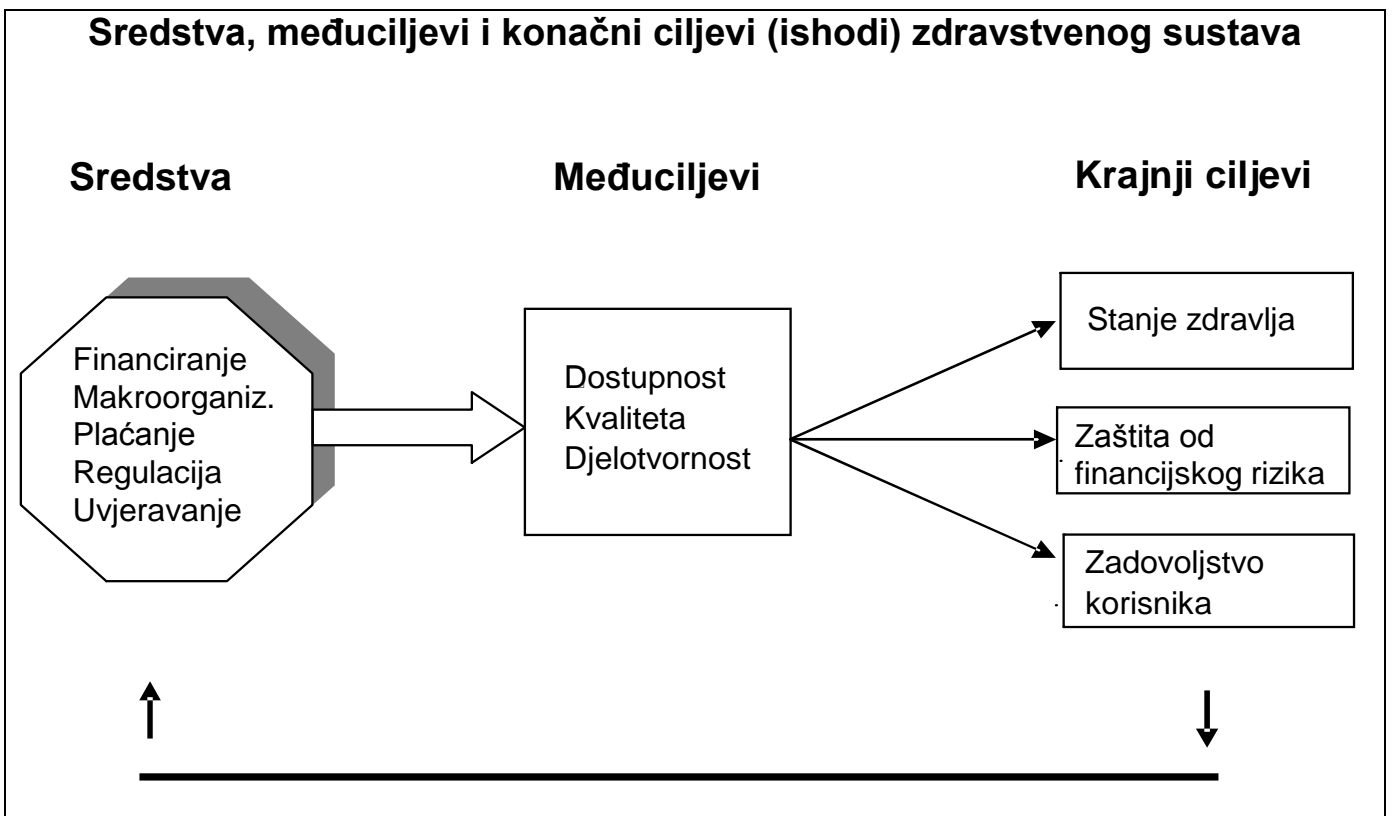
Sredstva, međuciljevi i konačni ciljevi (ishodi) zdravstvenog sustava

Sredstva

Međuciljevi

Krajnji ciljevi

Financiranje
Makroorganiz.
Plaćanje
Regulacija
Uvjeravanje

Dostupnost
Kvaliteta
Djelotvornost

Stanje zdravlja

Zaštita od financijskog rizika

Zadovoljstvo korisnika